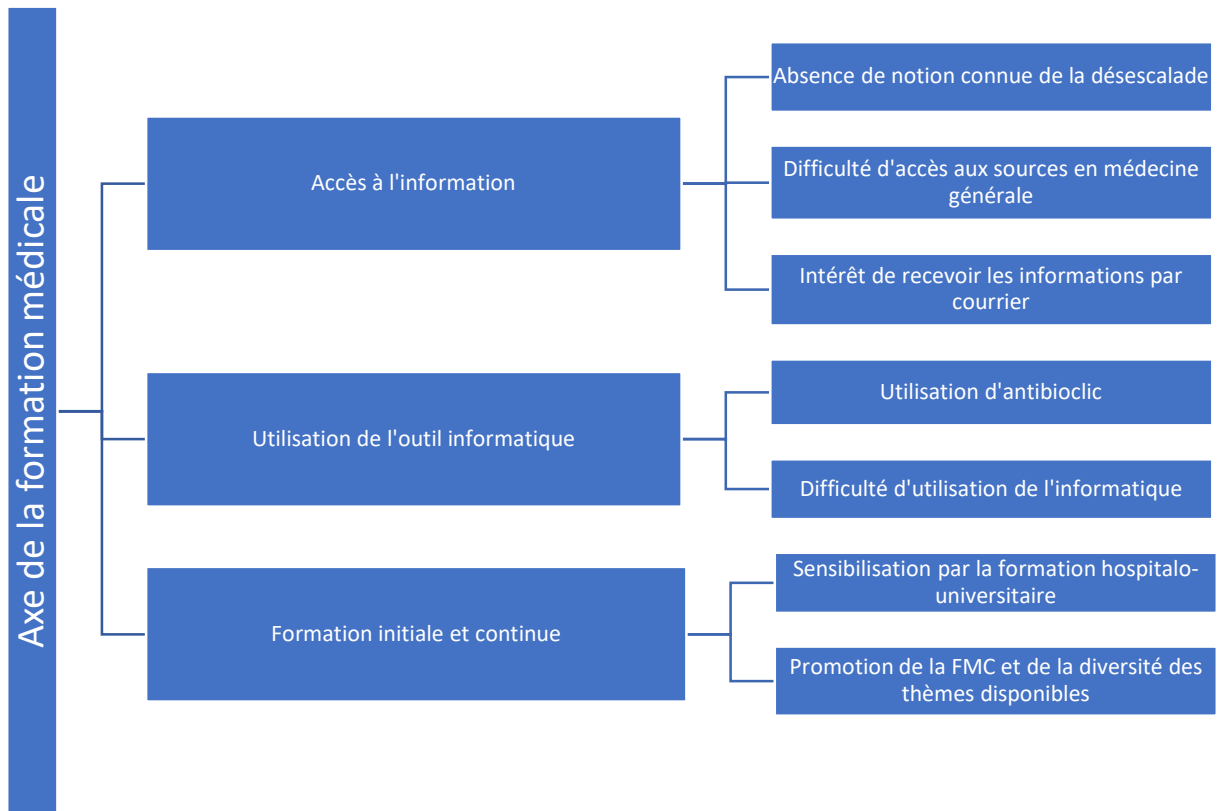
Axe de la formation médicale

Accès à l'information

Absence de notion connue de la désescalade

Difficulté d'accès aux sources en médecine générale

Intérêt de recevoir les informations par courrier

Utilisation de l'outil informatique

Utilisation d'antibioclic

Difficulté d'utilisation de l'informatique

Formation initiale et continue

Sensibilisation par la formation hospitalo-universitaire

Promotion de la FMC et de la diversité des thèmes disponibles